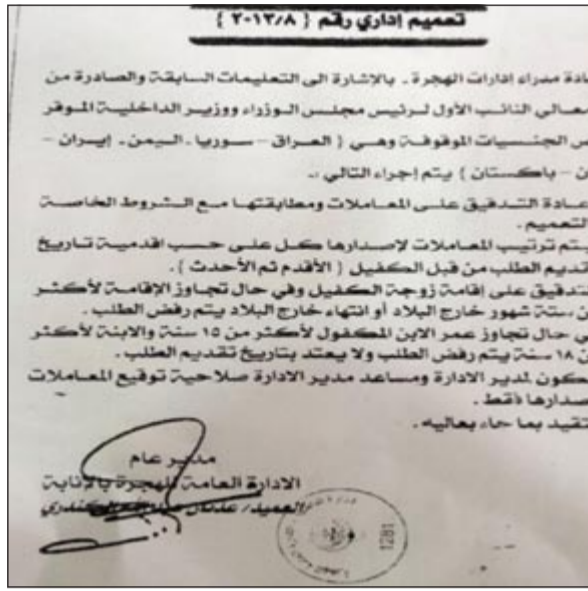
تعميم إداري رقم ( ٨/١٣-٢ )

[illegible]ادة مدراء إدارات الهجرة . بالاشارة الى التعليمات السابقة والصادرة من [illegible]عالي النائب الأول لرئيس مجلس الوزراء ووزير الداخلية الموقر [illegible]س الجنسيات الموقوفة وهي ( العراق - سوريا - اليمن - إيران - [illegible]ن - باكستان ) يتم اجراء التالي .

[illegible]عادة التدقيق على المعاملات ومطابقتها مع الشروط الخاصة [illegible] التعميم .

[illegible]يتم ترتيب المعاملات لاصدارها كل على حسب اقدمية تاريخ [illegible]تقديم الطلب من قبل الكفيل ( الأقدم ثم الأحدث ) .

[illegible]تدقيق على إقامة زوجة الكفيل وفي حال تجاوز الإقامة لأكثر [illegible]ن ستة شهور خارج البلاد أو انتهاء خارج البلاد يتم رفض الطلب .

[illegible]ي حال تجاوز عمر الابن المكفول لأكثر من ١٥ سنة والابنة لأكثر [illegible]ن ١٨ سنة يتم رفض الطلب ولا يعتد بتاريخ تقديم الطلب .

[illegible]كون لمدير الادارة ومساعد مدير الادارة صلاحية توقيع المعاملات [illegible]صدارها فقط .

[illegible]تقيد بما جاء بعاليه .

مدير عام
الادارة العامة للهجرة بالإنابة
العميد/ عادل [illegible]

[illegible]